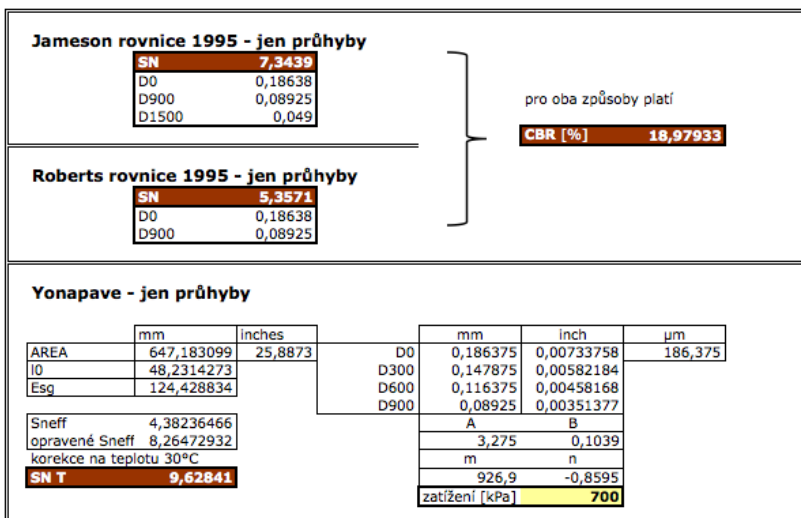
Jameson rovnice 1995 - jen průhyby

| SN | 7,3439 |
|---|---|
| D0 | 0,18638 |
| D900 | 0,08925 |
| D1500 | 0,049 |

pro oba způsoby platí

| CBR [%] | 18,97933 |
|---|---|

Roberts rovnice 1995 - jen průhyby

| SN | 5,3571 |
|---|---|
| D0 | 0,18638 |
| D900 | 0,08925 |

Yonapave - jen průhyby

| | mm | inches |
|---|---|---|
| AREA | 647,183099 | 25,8873 |
| l0 | 48,2314273 | |
| Esg | 124,428834 | |

| | mm | inch | μm |
|---|---|---|---|
| D0 | 0,186375 | 0,00733758 | 186,375 |
| D300 | 0,147875 | 0,00582184 | |
| D600 | 0,116375 | 0,00458168 | |
| D900 | 0,08925 | 0,00351377 | |

| Sneff | 4,38236466 |
|---|---|
| opravené Sneff | 8,26472932 |
| korekce na teplotu 30°C | |
| SN T | 9,62841 |

| A | B |
|---|---|
| 3,275 | 0,1039 |
| m | n |
| 926,9 | -0,8595 |
| zatížení [kPa] | 700 |